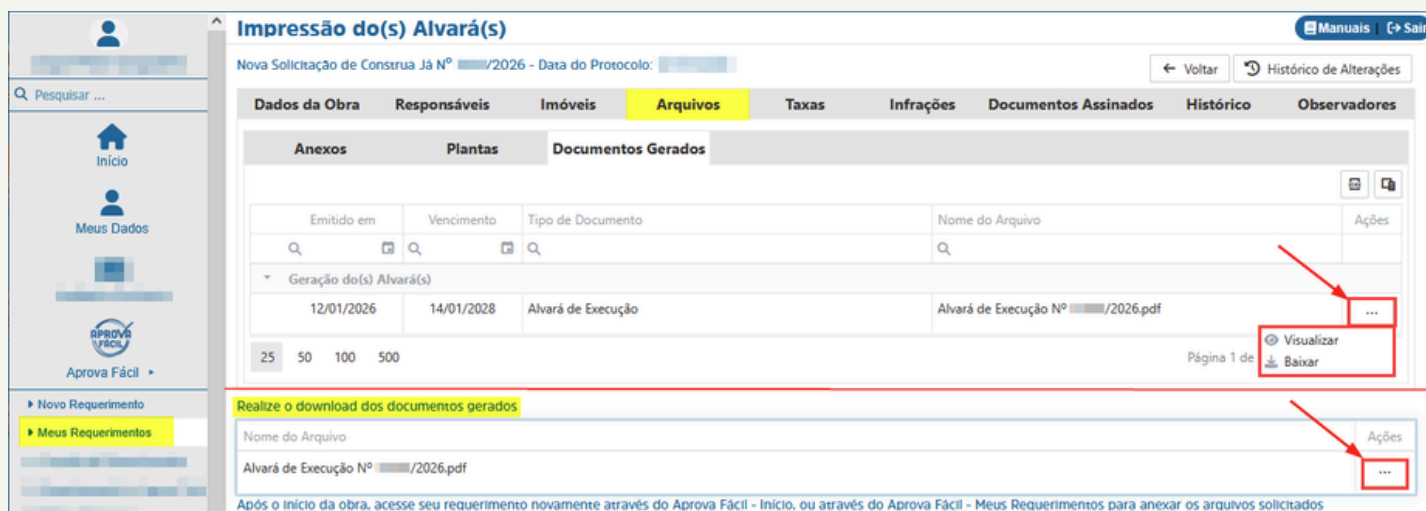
Q Pesquisar ...

Início

Meus Dados

APROVA FÁCIL

Aprova Fácil ▸

▸ Novo Requerimento

▸ Meus Requerimentos

Impressão do(s) Alvará(s)

Manuais | Sair

Nova Solicitação de Construa Já Nº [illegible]/2026 - Data do Protocolo: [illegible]

← Voltar

Histórico de Alterações

Dados da Obra | Responsáveis | Imóveis | Arquivos | Taxas | Infrações | Documentos Assinados | Histórico | Observadores

Anexos | Plantas | Documentos Gerados

| Emitido em | Vencimento | Tipo de Documento | Nome do Arquivo | Ações |
|---|---|---|---|---|
| Geração do(s) Alvará(s) | | | | |
| 12/01/2026 | 14/01/2028 | Alvará de Execução | Alvará de Execução Nº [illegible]/2026.pdf | ... |

Visualizar
Baixar

25 50 100 500

Página 1 de

Realize o download dos documentos gerados

| Nome do Arquivo | Ações |
|---|---|
| Alvará de Execução Nº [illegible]/2026.pdf | ... |

Após o início da obra, acesse seu requerimento novamente através do Aprova Fácil - Início, ou através do Aprova Fácil - Meus Requerimentos para anexar os arquivos solicitados